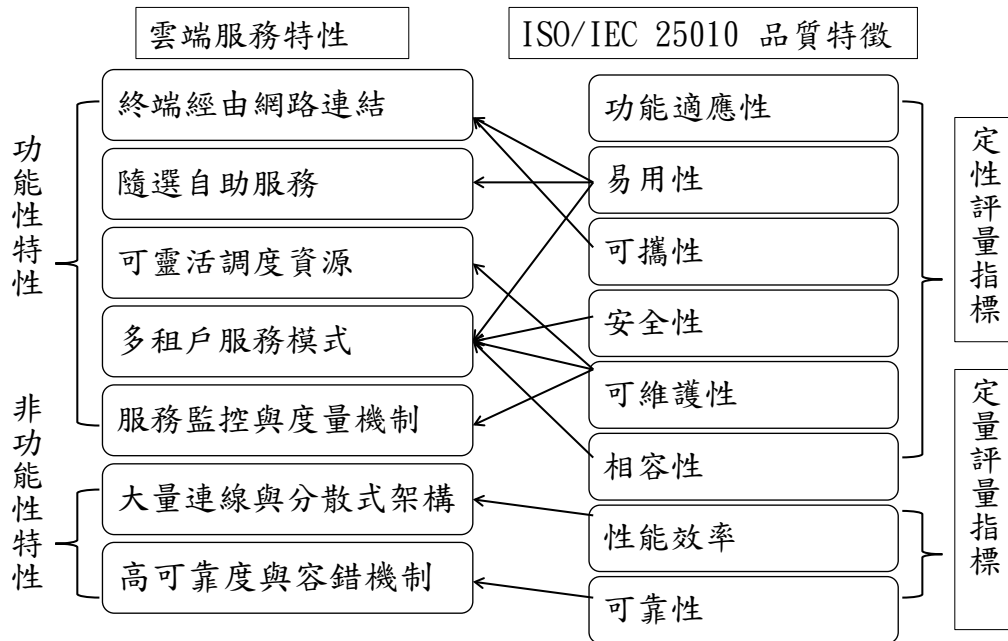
雲端服務特性

ISO/IEC 25010 品質特徵

功能性特性

終端經由網路連結

隨選自助服務

可靈活調度資源

多租戶服務模式

服務監控與度量機制

非功能性特性

大量連線與分散式架構

高可靠度與容錯機制

功能適應性

易用性

可攜性

安全性

可維護性

相容性

性能效率

可靠性

定性評量指標

定量評量指標